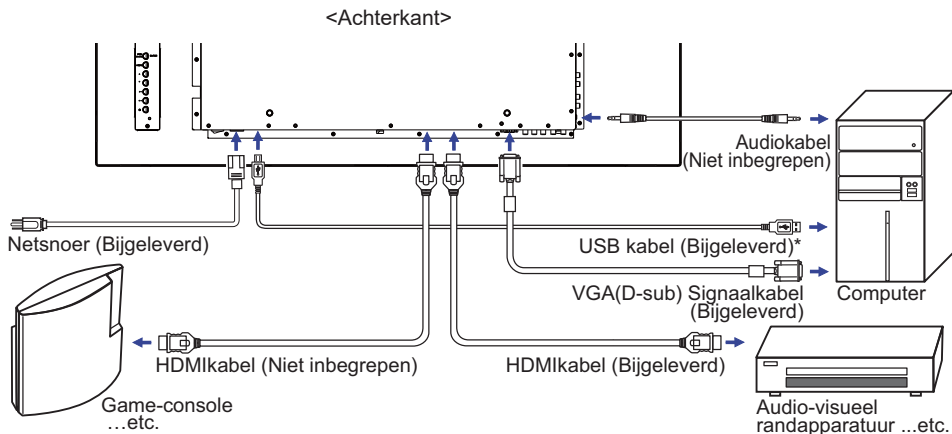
<Achterkant>

Audiokabel (Niet inbegrepen)

Netsnoer (Bijgeleverd)

USB kabel (Bijgeleverd)*

VGA(D-sub) Signaalkabel (Bijgeleverd)

Computer

HDMIkabel (Niet inbegrepen)

HDMIkabel (Bijgeleverd)

Game-console …etc.

Audio-visueel randapparatuur ...etc.